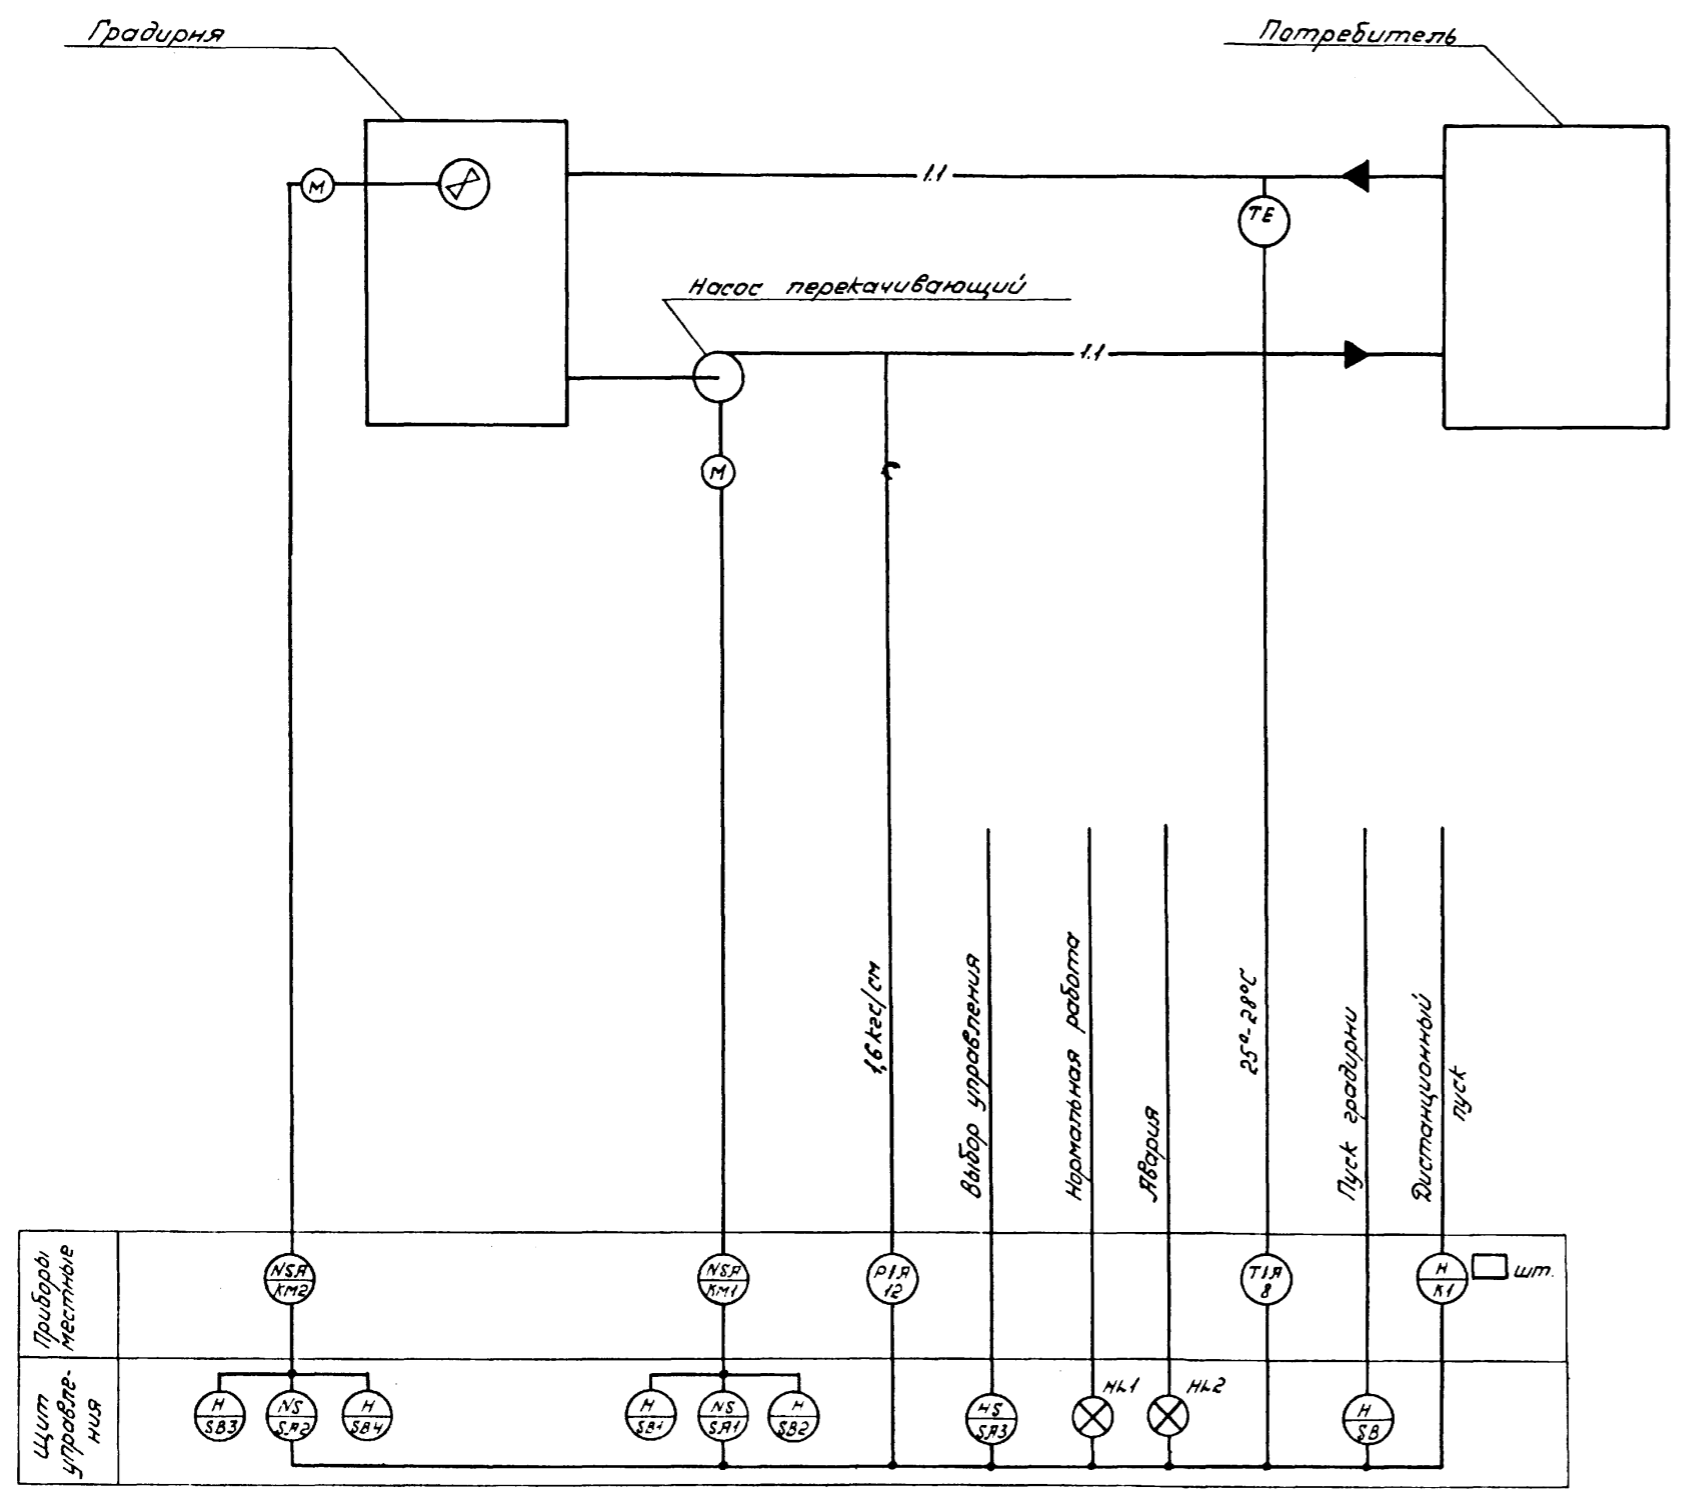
Градирня

Потребитель

M

1.1

TE

Насос перекачивающий

1.1

M

1,6 кгс/см

Выбор управления

Нормальная работа

Авария

25°-28°C

Пуск градирни

Дистанционный пуск

Приборы местные

NSA
KM2

NSA
KM1

PIA
12

TIA
8

H
K1

шт.

Щит управления

H
SB3

NS
SA2

H
SB4

H
SB1

NS
SA1

H
SB2

HS
SA3

HL1

HL2

H
SB